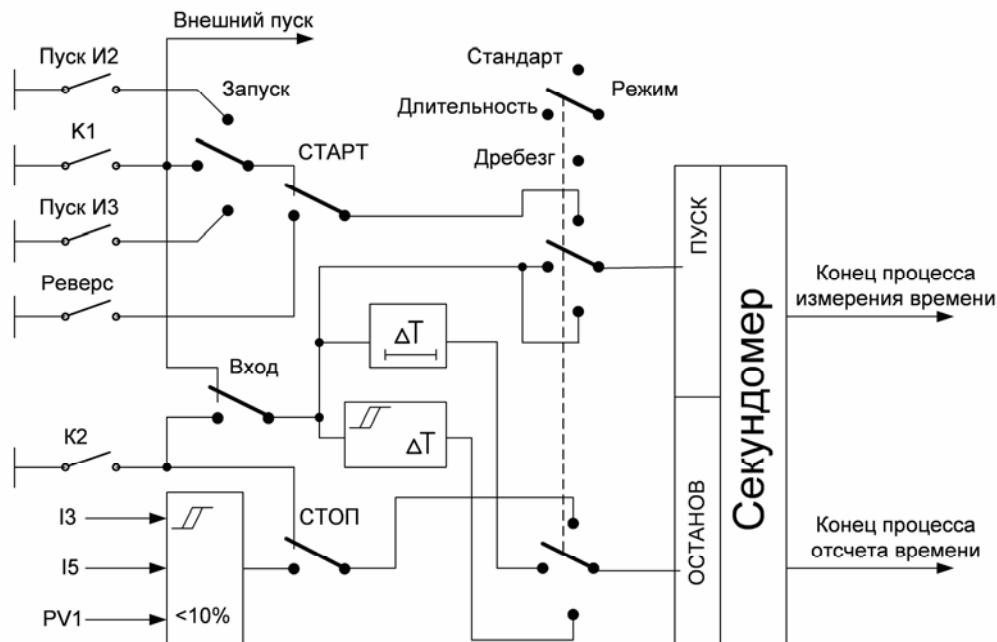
Внешний пуск

Пуск И2

Запуск

К1

СТАРТ

Пуск И3

Реверс

Стандарт

Длительность

Режим

Дребезг

ПУСК

Секундомер

Конец процесса измерения времени

$\Delta$T

Вход

$\Delta$T

К2

I3

I5

PV1

<10%

СТОП

ОСТАНОВ

Конец процесса отсчета времени